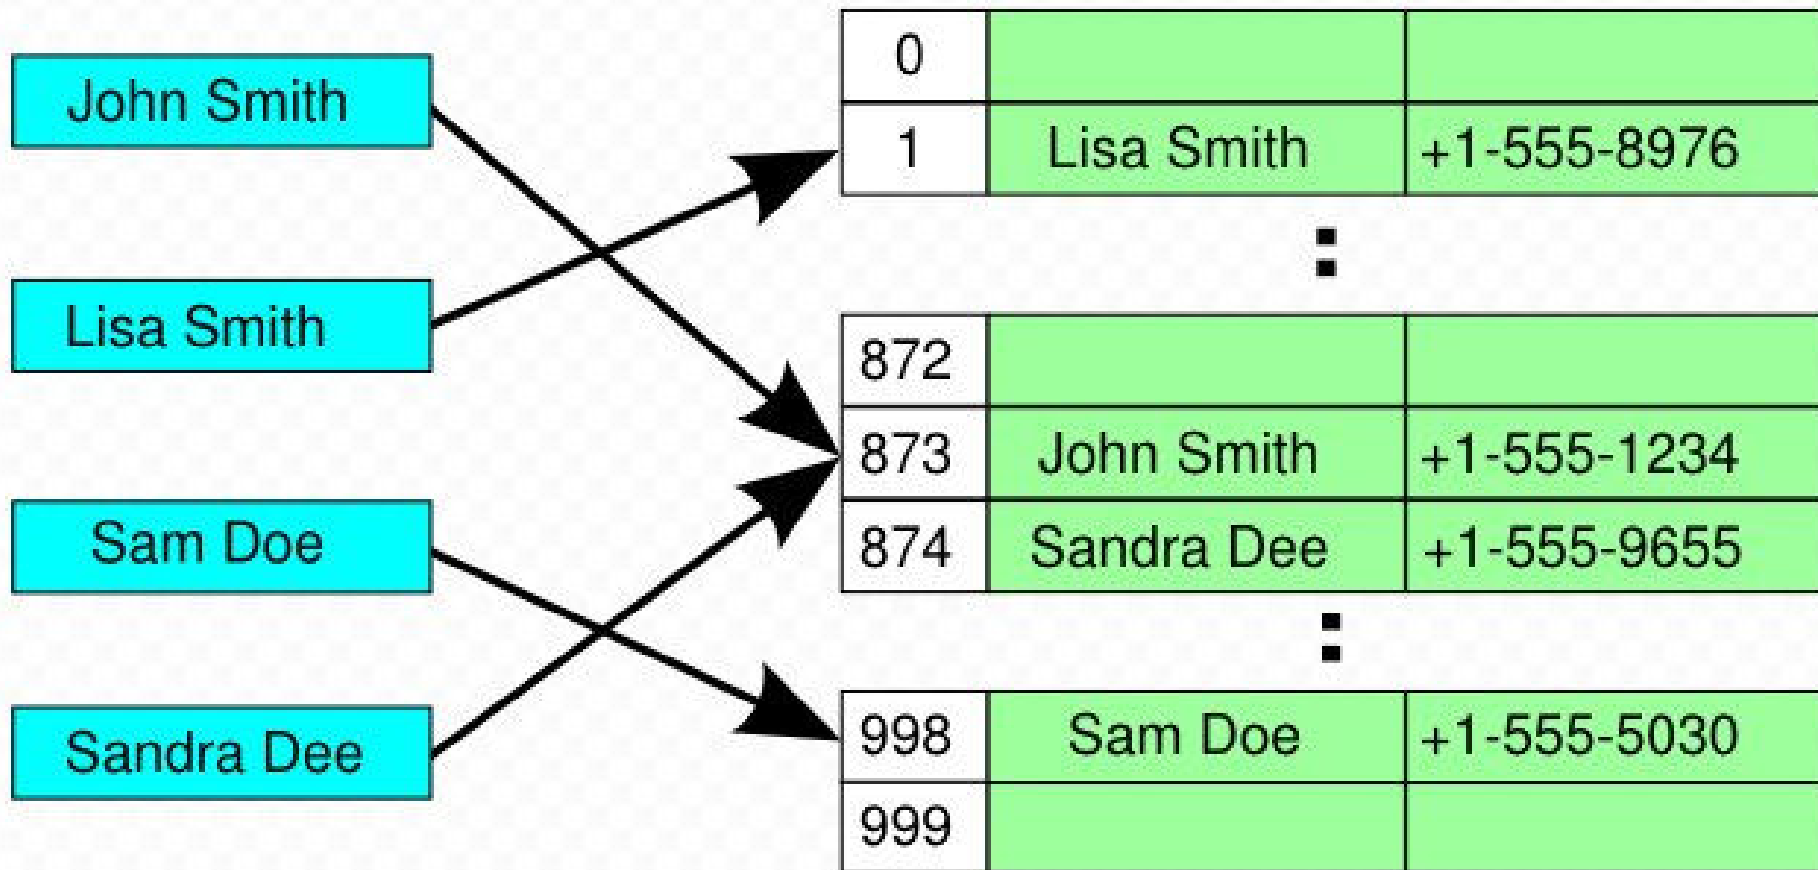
John Smith

Lisa Smith

Sam Doe

Sandra Dee

| 0 | | |
|---|---|---|
| 1 | Lisa Smith | +1-555-8976 |

:

| 872 | | |
|---|---|---|
| 873 | John Smith | +1-555-1234 |
| 874 | Sandra Dee | +1-555-9655 |

:

| 998 | Sam Doe | +1-555-5030 |
|---|---|---|
| 999 | | |